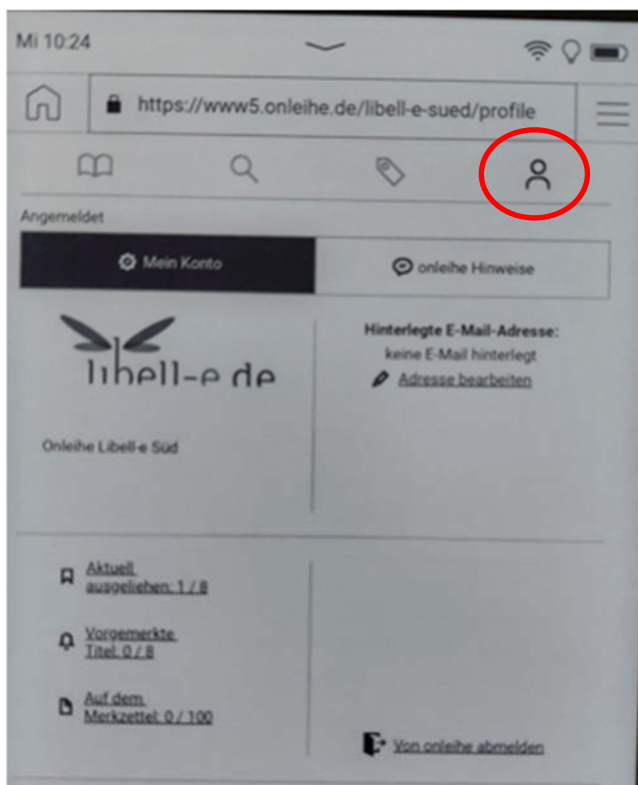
Mi 10:24

https://www5.onleihe.de/libell-e-sued/profile

Angemeldet

Mein Konto

onleihe Hinweise

libell-e de

Onleihe Libell-e Süd

Hinterlegte E-Mail-Adresse:
keine E-Mail hinterlegt
Adresse bearbeiten

Aktuell ausgeliehen: 1 / 8

Vorgemerkte Titel: 0 / 8

Auf dem Merkzettel: 0 / 100

Von onleihe abmelden